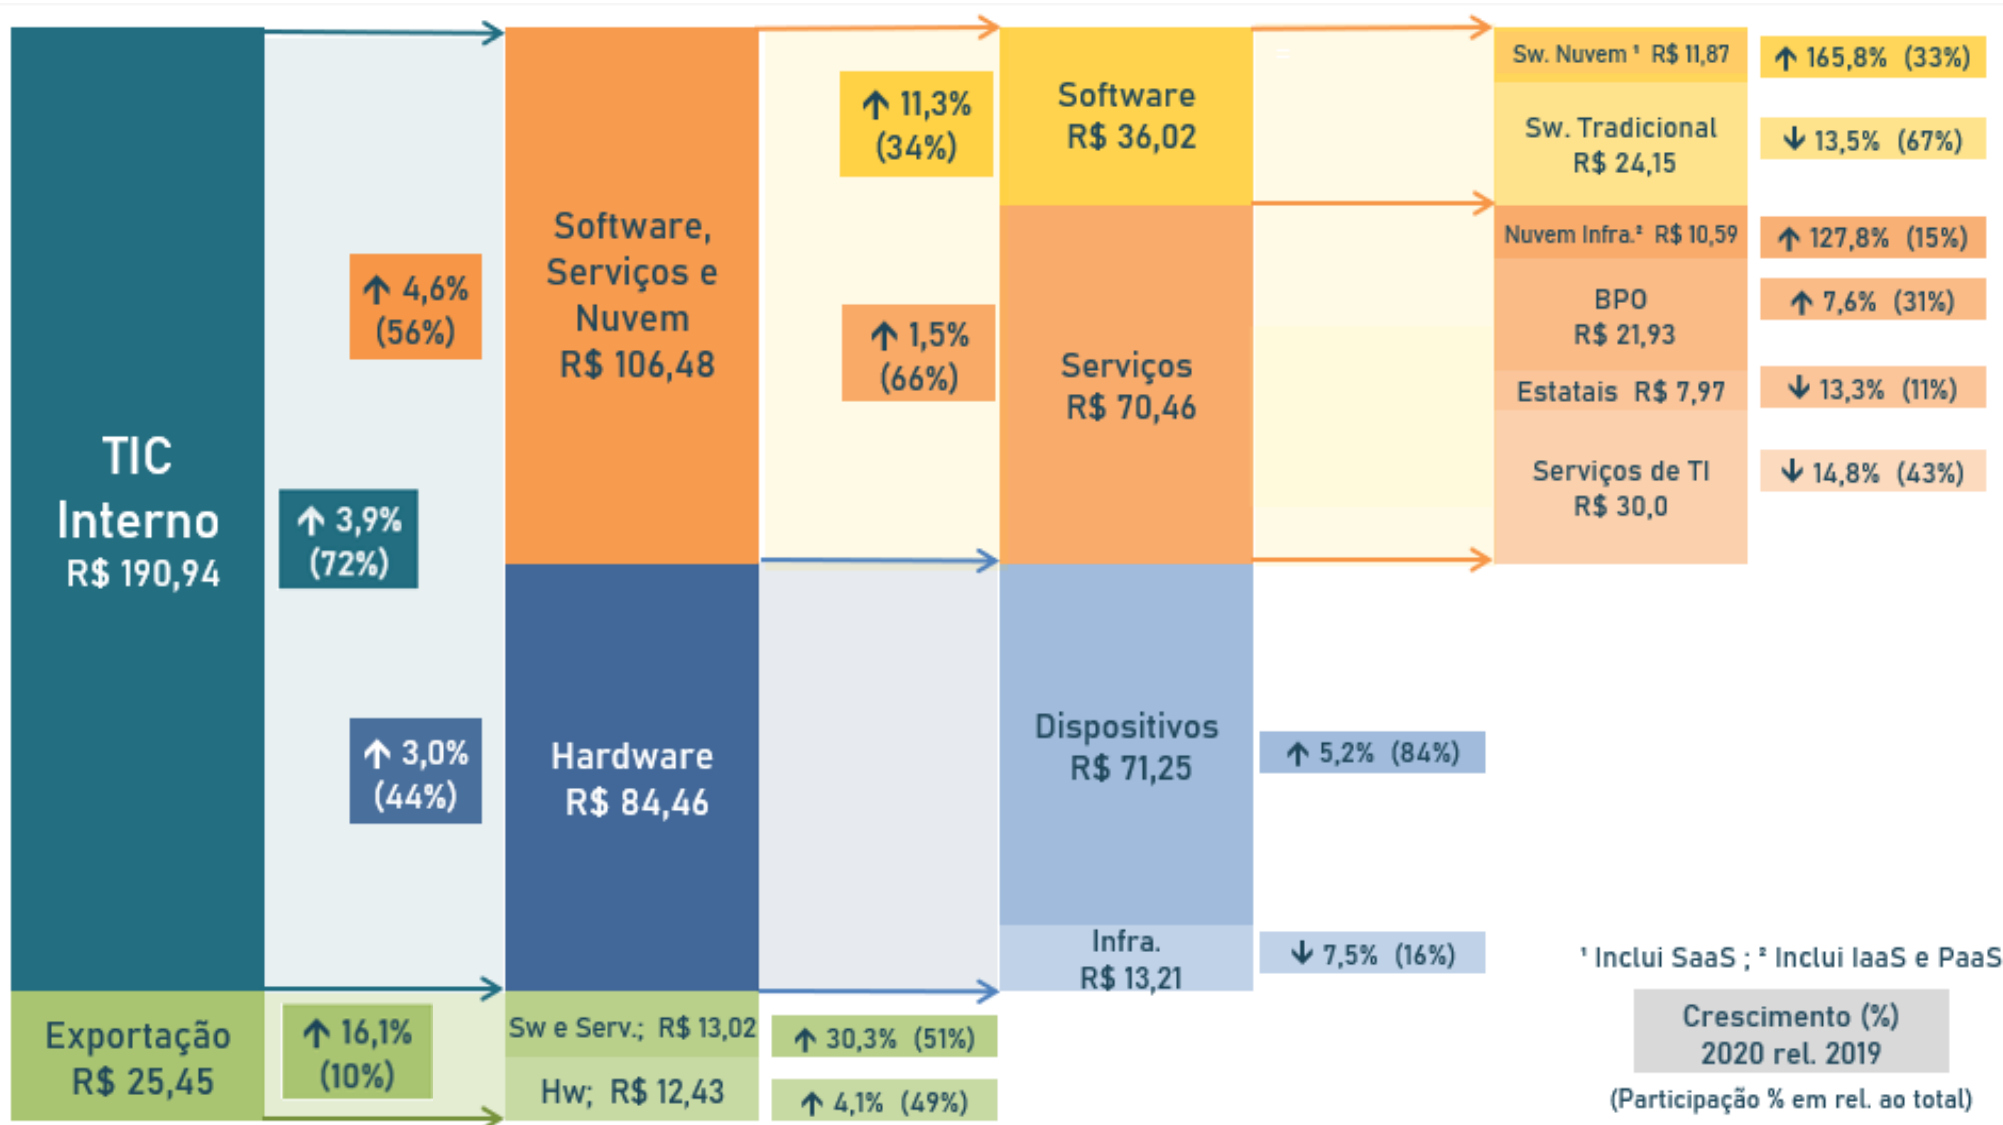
TIC Interno R$ 190,94

↑ 4,6% (56%)

↑ 3,9% (72%)

↑ 3,0% (44%)

Software, Serviços e Nuvem R$ 106,48

Hardware R$ 84,46

↑ 11,3% (34%)

↑ 1,5% (66%)

Software R$ 36,02

Serviços R$ 70,46

Dispositivos R$ 71,25

Infra. R$ 13,21

↑ 5,2% (84%)

↓ 7,5% (16%)

Sw. Nuvem ¹ R$ 11,87

↑ 165,8% (33%)

Sw. Tradicional R$ 24,15

↓ 13,5% (67%)

Nuvem Infra.² R$ 10,59

↑ 127,8% (15%)

BPO R$ 21,93

↑ 7,6% (31%)

Estatais R$ 7,97

↓ 13,3% (11%)

Serviços de TI R$ 30,0

↓ 14,8% (43%)

Exportação R$ 25,45

↑ 16,1% (10%)

Sw e Serv.; R$ 13,02

↑ 30,3% (51%)

Hw; R$ 12,43

↑ 4,1% (49%)

¹ Inclui SaaS ; ² Inclui IaaS e PaaS

Crescimento (%) 2020 rel. 2019

(Participação % em rel. ao total)